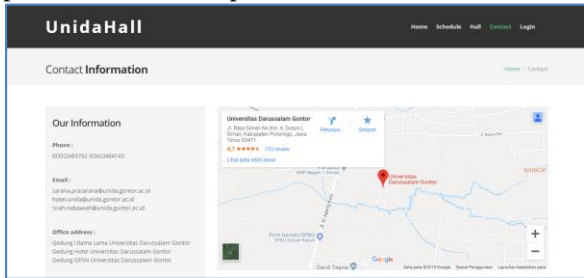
UnidaHall

Home Schedule Hall Contact Login

Contact Information

Home / Contact

Our Information

Phone :
0352483792 (0342)484143

Email :
sarana.prasarana@unida.gontor.ac.id
hotel.unida@unida.gontor.ac.id
snah.nabawiah@unida.gontor.ac.id

Office address :
Gedung Utama Lama Universitas Darussalam Gontor
Gedung Hotel Universitas Darussalam Gontor
Gedung GPSN Universitas Darussalam Gontor

Universitas Darussalam Gontor
Jl. Raya Siman No.Km. 6, Dusun I, Siman, Kabupaten Ponorogo, Jawa Timur 63471
4,7 ★★★★★ 153 ulasan
Lihat peta lebih besar

Petunjuk...
Simpan

Universitas Darussalam Gontor

Google

Data peta ©2019 Google Syarat Penggunaan Laporkan kesalahan peta

+
−